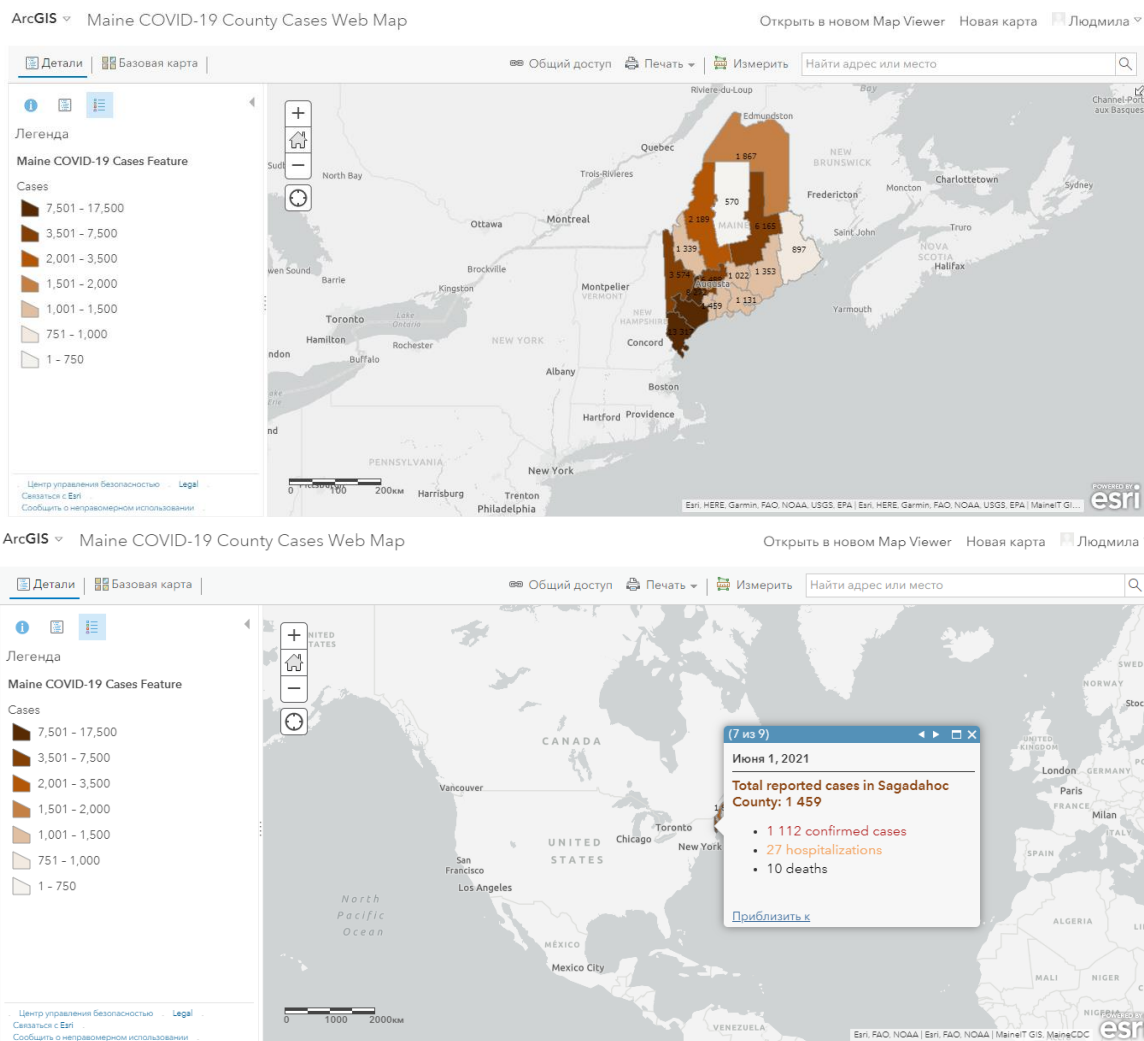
ArcGIS Maine COVID-19 County Cases Web Map

Открыть в новом Map Viewer Новая карта Людмила

Детали | Базовая карта

Общий доступ Печать Измерить Найти адрес или место

Легенда

Maine COVID-19 Cases Feature

Cases

7,501 - 17,500
3,501 - 7,500
2,001 - 3,500
1,501 - 2,000
1,001 - 1,500
751 - 1,000
1 - 750

Центр управления безопасностью Legal
Связаться с Esri
Сообщить о неправомерном использовании

Riviere-du-Loup
Edmundston
Channel-Port aux Basques
Quebec
NEW BRUNSWICK
Sudbury
North Bay
Trois-Rivieres
Fredericton
Moncton
Charlottetown
Sydney
Ottawa
Montreal
MAINE
Saint John
Truro
NOVA SCOTIA
Halifax
Owen Sound
Barrie
Brockville
Kingston
Montpelier
VERMONT
Augusta
Toronto
Hamilton
Rochester
NEW YORK
NEW HAMPSHIRE
Yarmouth
London
Buffalo
Concord
Albany
Boston
Hartford
Providence
PENNSYLVANIA
New York
Harrisburg
Trenton
Philadelphia

1 867
570
2 189
6 165
897
1 339
3 574
1 022
1 353
1 131
1 459
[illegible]

0 100 200км

Esri, HERE, Garmin, FAO, NOAA, USGS, EPA | Esri, HERE, Garmin, FAO, NOAA, USGS, EPA | MaineIT GI...

POWERED BY esri

ArcGIS Maine COVID-19 County Cases Web Map

Открыть в новом Map Viewer Новая карта Людмила

Детали | Базовая карта

Общий доступ Печать Измерить Найти адрес или место

Легенда

Maine COVID-19 Cases Feature

Cases

7,501 - 17,500
3,501 - 7,500
2,001 - 3,500
1,501 - 2,000
1,001 - 1,500
751 - 1,000
1 - 750

Центр управления безопасностью Legal
Связаться с Esri
Сообщить о неправомерном использовании

UNITED STATES
CANADA
Vancouver
UNITED STATES
Chicago
Toronto
New York
San Francisco
Los Angeles
North Pacific Ocean
MEXICO
Mexico City
NORWAY
UNITED KINGDOM
London
Paris
FRANCE
Milan
SPAIN
ALGERIA
MALI
NIGER

(7 из 9)

Июня 1, 2021

Total reported cases in Sagadahoc County: 1 459

• 1 112 confirmed cases
• 27 hospitalizations
• 10 deaths

Приблизить к

0 1000 2000км

Esri, FAO, NOAA | Esri, FAO, NOAA | MaineIT GIS, MaineCDC

esri